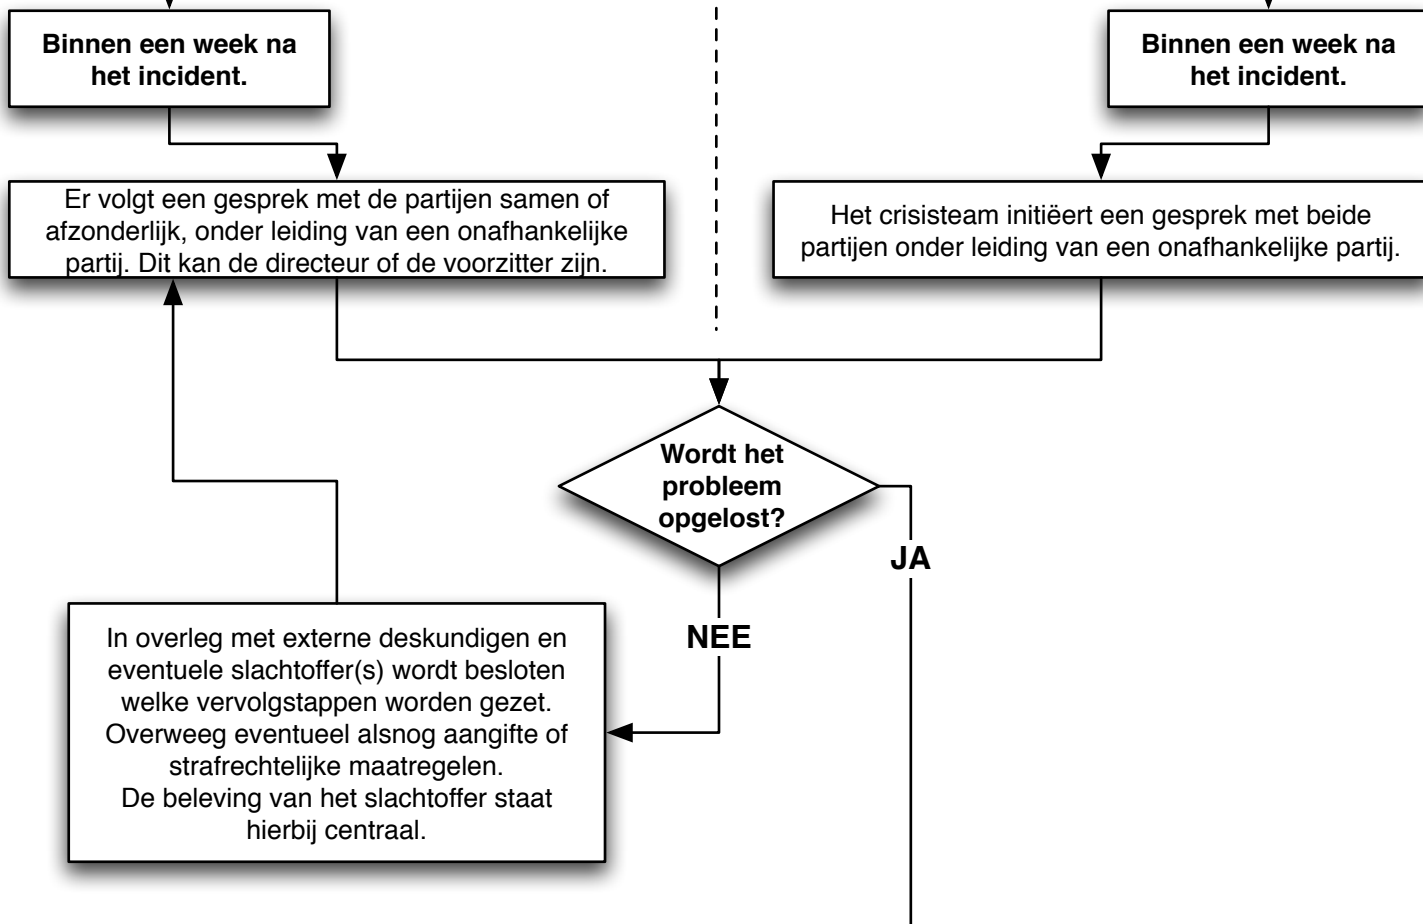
Binnen een week na het incident.

Binnen een week na het incident.

Er volgt een gesprek met de partijen samen of afzonderlijk, onder leiding van een onafhankelijke partij. Dit kan de directeur of de voorzitter zijn.

Het crisisteam initiëert een gesprek met beide partijen onder leiding van een onafhankelijke partij.

Wordt het probleem opgelost?

JA

NEE

In overleg met externe deskundigen en eventuele slachtoffer(s) wordt besloten welke vervolgstappen worden gezet. Overweeg eventueel alsnog aangifte of strafrechtelijke maatregelen. De beleving van het slachtoffer staat hierbij centraal.